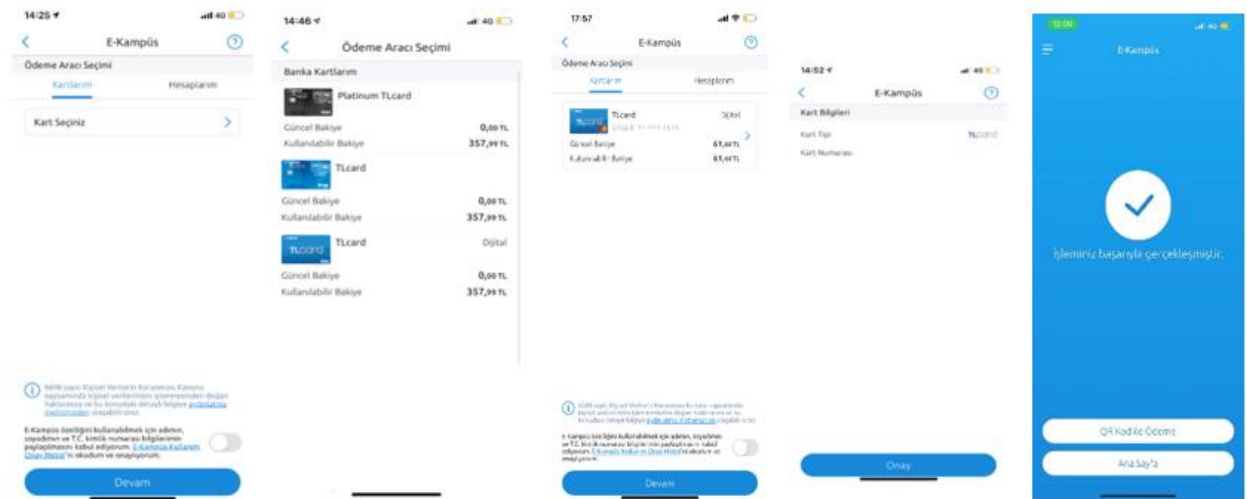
14:25
E-Kampüs
Ödeme Aracı Seçimi
Kartlarım
Hesaplarım
Kart Seçiniz
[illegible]
E-Kampüs özelliğini kullanabilmek için adımın, soyadımın ve T.C. kimlik numarası bilgilerimin paylaşılmasını kabul ediyorum. E-Kampüs Kullanım Onay Metni'ni okudum ve onaylıyorum.
Devam

14:46
Ödeme Aracı Seçimi
Banka Kartlarım
Platinum TLcard
Güncel Bakiye 0,00 TL
Kullanılabilir Bakiye 357,99 TL
TLcard
Güncel Bakiye 0,00 TL
Kullanılabilir Bakiye 357,99 TL
TLcard Dijital
Güncel Bakiye 0,00 TL
Kullanılabilir Bakiye 357,99 TL

17:57
E-Kampüs
Ödeme Aracı Seçimi
Kartlarım
Hesaplarım
TLcard Dijital
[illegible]
Güncel Bakiye 61,44 TL
Kullanılabilir Bakiye 61,44 TL
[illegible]
E-Kampüs özelliğini kullanabilmek için adımın, soyadımın ve T.C. kimlik numarası bilgilerimin paylaşılmasını kabul ediyorum. E-Kampüs Kullanım Onay Metni'ni okudum ve onaylıyorum.
Devam

14:52
E-Kampüs
Kart Bilgileri
Kart Tipi TLcard
Kart Numarası
Onay

12:00
E-Kampüs
İşleminiz başarıyla gerçekleşmiştir.
QR Kod ile Ödeme
Ana Sayfa